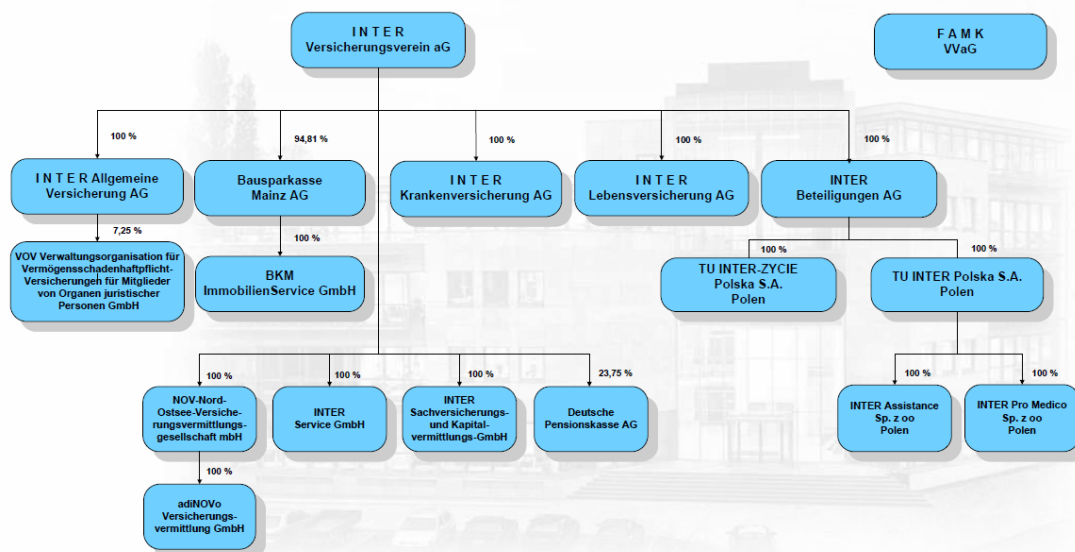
I N T E R
Versicherungsverein aG

F A M K
VVaG

100 %

94,81 %

100 %

100 %

100 %

I N T E R Allgemeine Versicherung AG

Bausparkasse Mainz AG

I N T E R
Krankenversicherung AG

I N T E R
Lebensversicherung AG

INTER
Beteiligungen AG

7,25 %

100 %

100 %

100 %

VOV Verwaltungsorganisation für Vermögensschadenhaftpflicht-Versicherungeh für Mitglieder von Organen juristischer Personen GmbH

BKM
ImmobilienService GmbH

TU INTER-ZYCIE
Polska S.A.
Polen

TU INTER Polska S.A.
Polen

100 %

100 %

100 %

23,75 %

100 %

100 %

NOV-Nord-Ostsee-Versicherungsvermittlungsgesellschaft mbH

INTER
Service GmbH

INTER
Sachversicherungs- und Kapitalvermittlungs-GmbH

Deutsche
Pensionskasse AG

INTER Assistance
Sp. z oo
Polen

INTER Pro Medico
Sp. z oo
Polen

100 %

adiNOVo
Versicherungsvermittlung GmbH